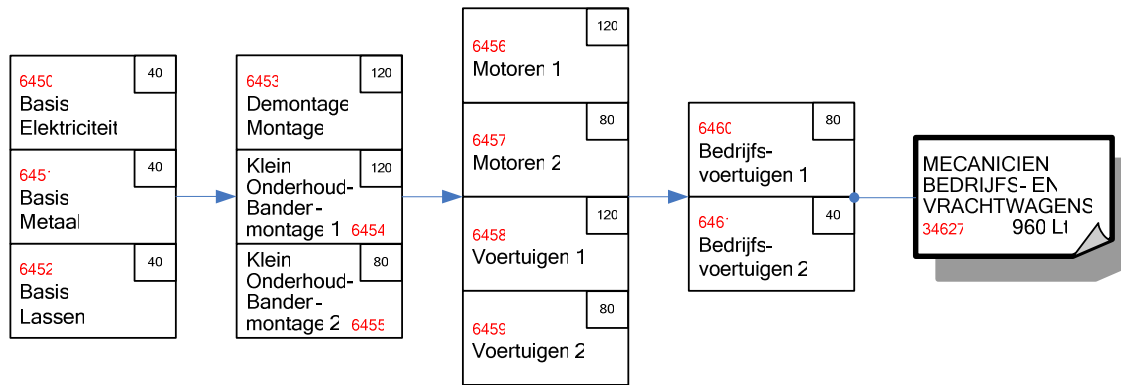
6450
40
Basis Elektriciteit

6451
40
Basis Metaal

6452
40
Basis Lassen

6453
120
Demontage Montage

120
Klein Onderhoud-Bander-montage 1
6454

80
Klein Onderhoud-Bander-montage 2
6455

6456
120
Motoren 1

6457
80
Motoren 2

6458
120
Voertuigen 1

6459
80
Voertuigen 2

6460
80
Bedrijfs-voertuigen 1

6461
40
Bedrijfs-voertuigen 2

MECANICIEN BEDRIJFS- EN VRACHTWAGENS
34627
960 Lt